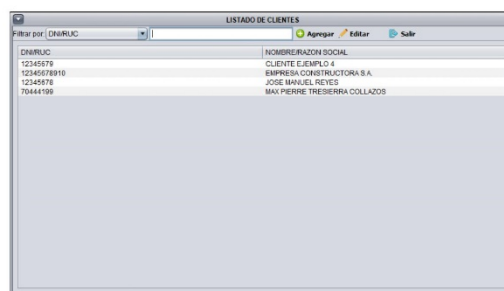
LISTADO DE CLIENTES

Filtrar por: DNI/RUC

Agregar Editar Salir

| DNI/RUC | NOMBRE/RAZON SOCIAL |
|---|---|
| 12345679 | CLIENTE EJEMPLO 4 |
| 12345678910 | EMPRESA CONSTRUCTORA S.A. |
| 12345678 | JOSE MANUEL REYES |
| 70444199 | MAX PIERRE TRESIERRA COLLAZOS |